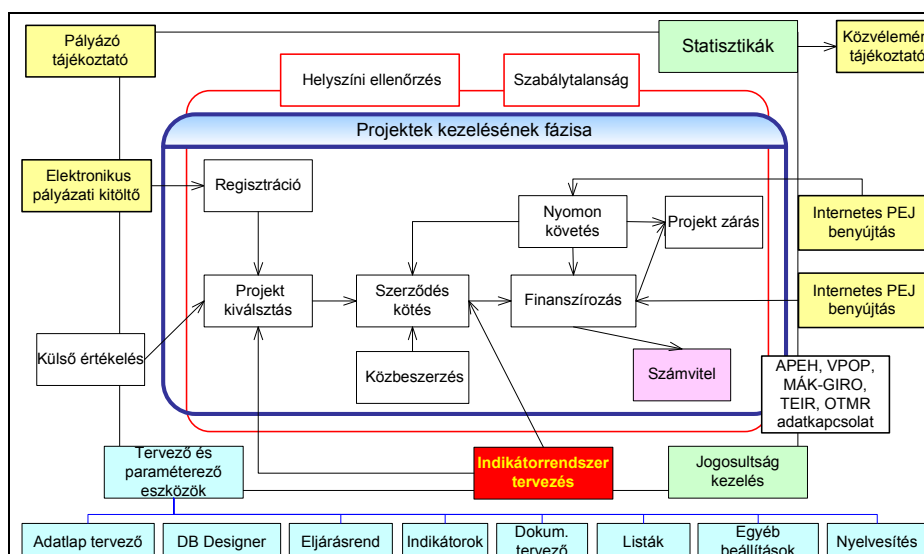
Pályázó tájékoztató

Statisztikák

Közvélemény tájékoztató

Helyszíni ellenőrzés

Szabálytalanság

Projektek kezelésének fázisa

Elektronikus pályázati kitöltő

Regisztráció

Nyomon követés

Projekt zárás

Internetes PEJ benyújtás

Projekt kiválsztás

Szerződés kötés

Finanszírozás

Internetes PEJ benyújtás

Külső értékelés

Közbeszerzés

Számvitel

APEH, VPOP, MÁK-GIRO, TEIR, OTMR adatkapcsolat

Tervező és paraméterező eszközök

Indikátorrendszer tervezés

Jogosultság kezelés

Adatlap tervező

DB Designer

Eljárásrend

Indikátorok

Dokum. tervező

Listák

Egyéb beállítások

Nyelvesítés